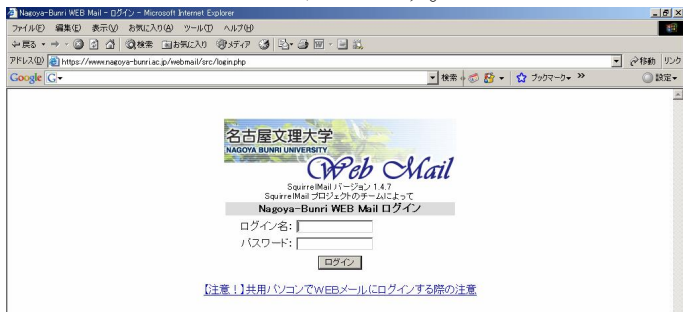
Nagoya-Bunri WEB Mail - ログイン - Microsoft Internet Explorer
ファイル(F) 編集(E) 表示(V) お気に入り(A) ツール(T) ヘルプ(H)
戻る 検索 お気に入り メディア
アドレス(D) https://www.nagoya-bunri.ac.jp/webmail/src/login.php
移動 リンク
Google G
検索 ブックマーク >> 設定

名古屋文理大学
NAGOYA BUNRI UNIVERSITY
Web Mail
SquirrelMail バージョン 1.4.7
SquirrelMail プロジェクトのチームによって
Nagoya-Bunri WEB Mail ログイン
ログイン名:
パスワード:
ログイン

【注意！】共用パソコンでWEBメールにログインする際の注意